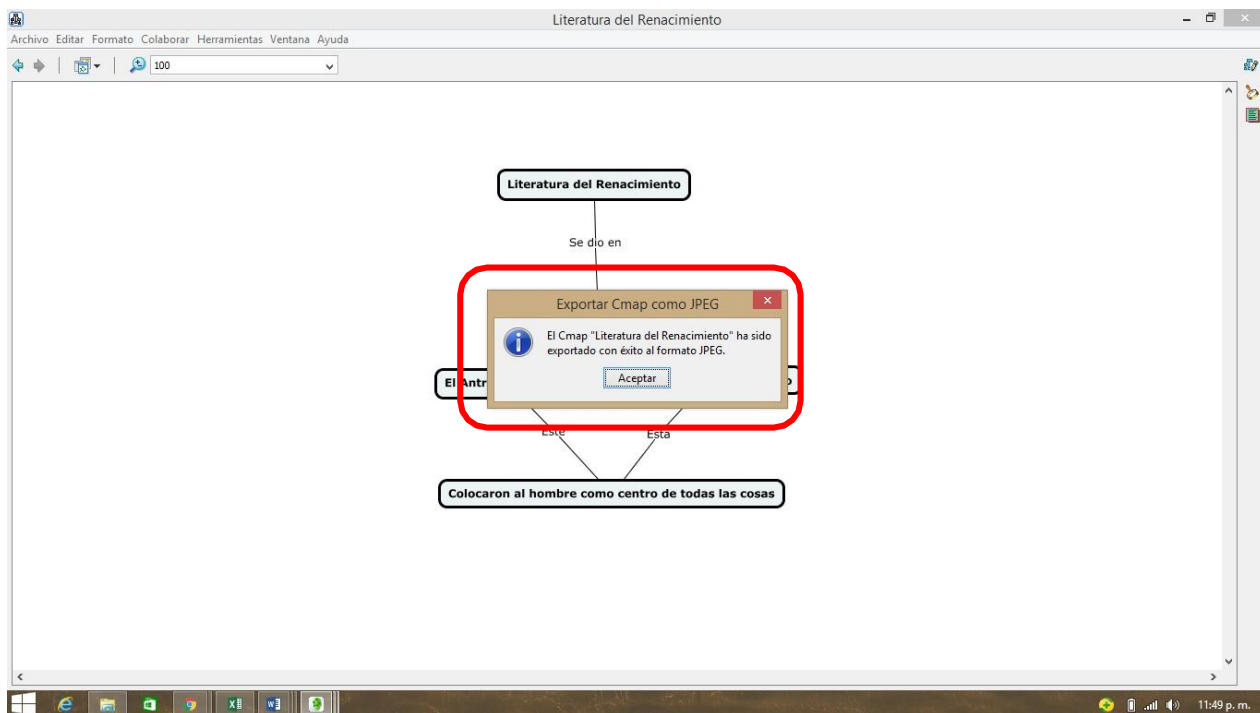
Literatura del Renacimiento

Archivo Editar Formato Colaborar Herramientas Ventana Ayuda

100

Literatura del Renacimiento

Se dio en

Exportar Cmap como JPEG

El Cmap "Literatura del Renacimiento" ha sido exportado con éxito al formato JPEG.

Aceptar

El Antr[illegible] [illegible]o

Este

Esta

Colocaron al hombre como centro de todas las cosas

11:49 p. m.